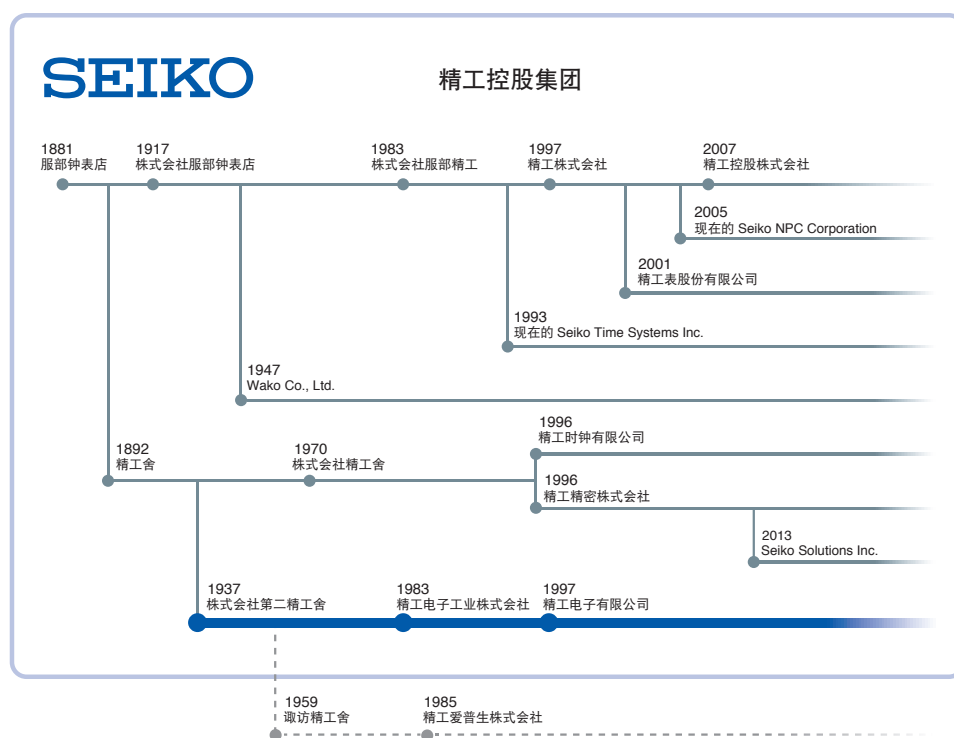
SEIKO

精工控股集团

1881
服部钟表店

1917
株式会社服部钟表店

1983
株式会社服部精工

1997
精工株式会社

2007
精工控股株式会社

2005
现在的 Seiko NPC Corporation

2001
精工表股份有限公司

1993
现在的 Seiko Time Systems Inc.

1947
Wako Co., Ltd.

1996
精工时钟有限公司

1892
精工舍

1970
株式会社精工舍

1996
精工精密株式会社

2013
Seiko Solutions Inc.

1937
株式会社第二精工舍

1983
精工电子工业株式会社

1997
精工电子有限公司

1959
诹访精工舍

1985
精工爱普生株式会社